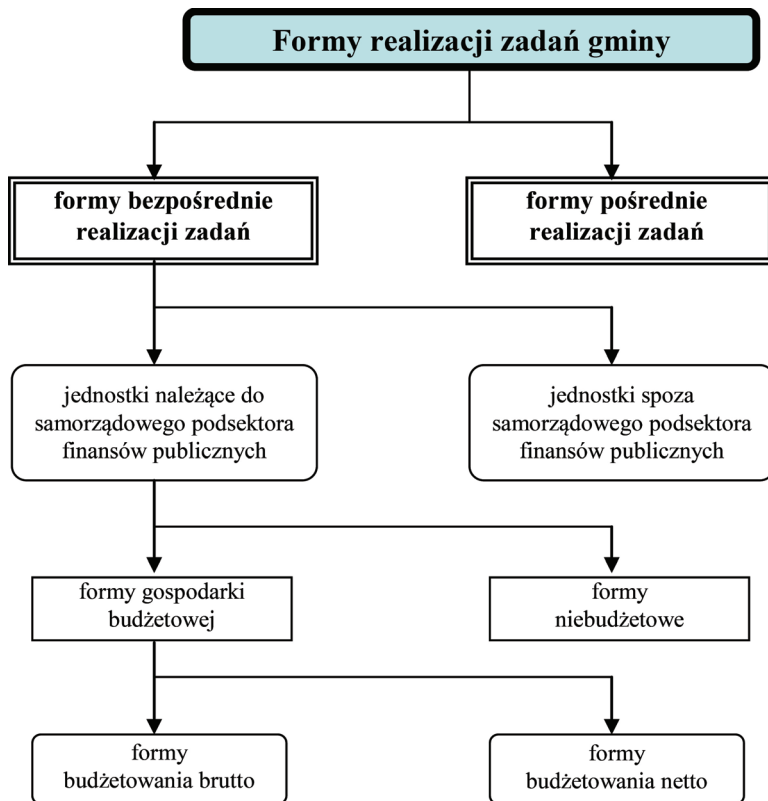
Formy realizacji zadań gminy

formy bezpośrednie realizacji zadań

formy pośrednie realizacji zadań

jednostki należące do samorządowego podsektora finansów publicznych

jednostki spoza samorządowego podsektora finansów publicznych

formy gospodarki budżetowej

formy niebudżetowe

formy budżetowania brutto

formy budżetowania netto